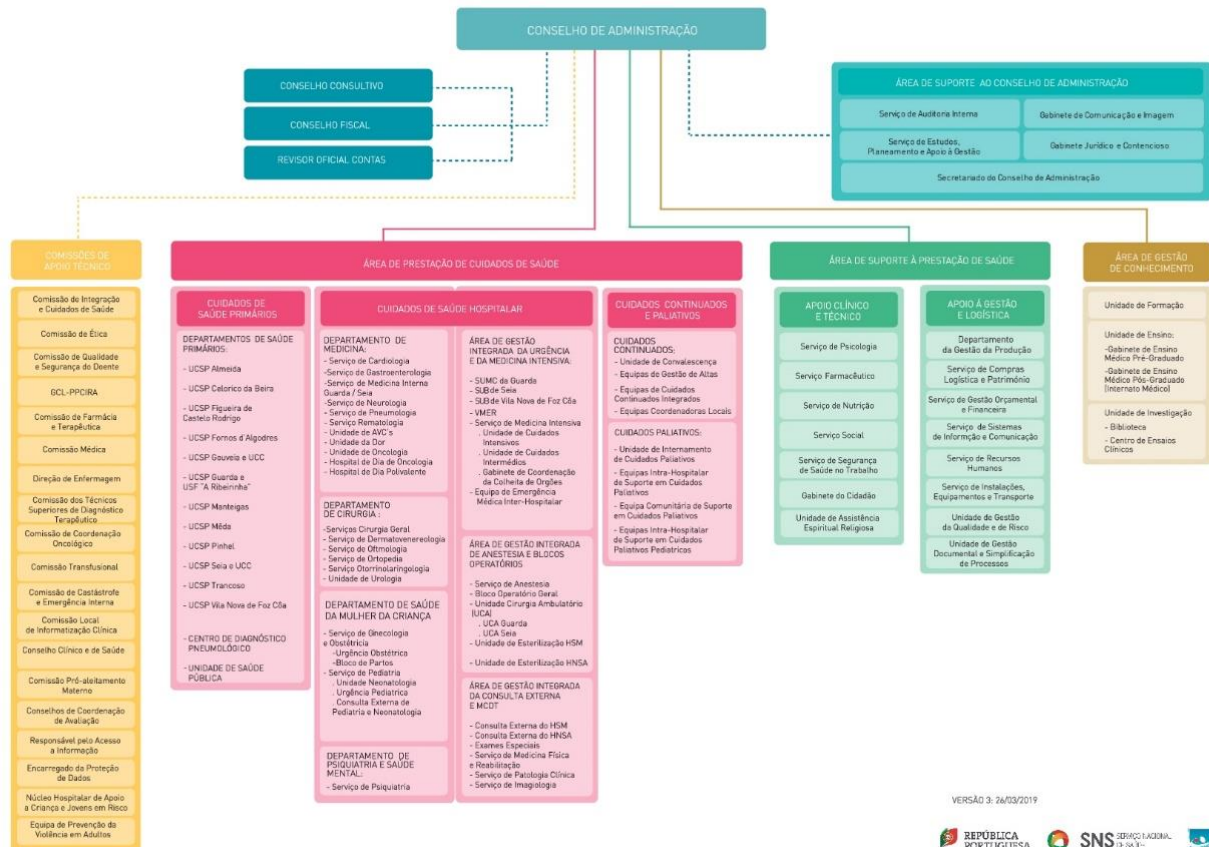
CONSELHO DE ADMINISTRAÇÃO

CONSELHO CONSULTIVO

CONSELHO FISCAL

REVISOR OFICIAL CONTAS

ÁREA DE SUPORTE AO CONSELHO DE ADMINISTRAÇÃO

Serviço de Auditoria Interna

Gabinete de Comunicação e Imagem

Serviço de Estudos, Planeamento e Apoio à Gestão

Gabinete Jurídico e Contencioso

Secretariado do Conselho de Administração

COMISSÕES DE APOIO TÉCNICO

Comissão de Integração e Cuidados de Saúde

Comissão de Ética

Comissão de Qualidade e Segurança do Doente

GCL-PPCIRA

Comissão de Farmácia e Terapêutica

Comissão Médica

Direção de Enfermagem

Comissão dos Técnicos Superiores de Diagnóstico Terapêutico

Comissão de Coordenação Oncológico

Comissão Transfusional

Comissão de Castástrofe e Emergência Interna

Comissão Local de Informatização Clínica

Conselho Clínico e de Saúde

Comissão Pró-aleitamento Materno

Conselhos de Coordenação de Avaliação

Responsável pelo Acesso a Informação

Encarregado da Proteção de Dados

Núcleo Hospitalar de Apoio a Criança e Jovens em Risco

Equipa de Prevenção da Violência em Adultos

ÁREA DE PRESTAÇÃO DE CUIDADOS DE SAÚDE

CUIDADOS DE SAÚDE PRIMÁRIOS

DEPARTAMENTOS DE SAÚDE PRIMÁRIOS:
- UCSP Almeida
- UCSP Celorico da Beira
- UCSP Figueira de Castelo Rodrigo
- UCSP Fornos d'Algodres
- UCSP Gouveia e UCC
- UCSP Guarda e USF "A Ribeirinha"
- UCSP Manteigas
- UCSP Mêda
- UCSP Pinhel
- UCSP Seia e UCC
- UCSP Trancoso
- UCSP Vila Nova de Foz Côa
- CENTRO DE DIAGNÓSTICO PNEUMOLÓGICO
- UNIDADE DE SAÚDE PÚBLICA

CUIDADOS DE SAÚDE HOSPITALAR

DEPARTAMENTO DE MEDICINA:
- Serviço de Cardiologia
-Serviço de Gastroenterologia
-Serviço de Medicina Interna Guarda / Seia
-Serviço de Neurologia
- Serviço de Pneumologia
- Serviço Rematologia
- Unidade de AVC's
- Unidade da Dor
- Unidade de Oncologia
- Hospital de Dia de Oncologia
- Hospital de Dia Polivalente

DEPARTAMENTO DE CIRURGIA:
-Serviços Cirurgia Geral
- Serviço de Dermatovenereologia
- Serviço de Oftmologia
- Serviço de Ortopedia
- Serviço Otorrinolaringologia
- Unidade de Urologia

DEPARTAMENTO DE SAÚDE DA MULHER DA CRIANÇA
- Serviço de Ginecologia e Obstétricia
-Urgência Obstétrica
-Bloco de Partos
- Serviço de Pediatria
. Unidade Neonatologia
. Urgência Pediatrica
. Consulta Externa de Pediatria e Neonatologia

DEPARTAMENTO DE PSIQUIATRIA E SAÚDE MENTAL:
- Serviço de Psiquiatria

ÁREA DE GESTÃO INTEGRADA DA URGÊNCIA E DA MEDICINA INTENSIVA:
- SUMC da Guarda
- SUBde Seia
- SUBde Vila Nova de Foz Côa
- VMER
- Serviço de Medicina Intensiva
. Unidade de Cuidados Intensivos
. Unidade de Cuidados Intermédios
. Gabinete de Coordenação da Colheita de Orgões
- Equipa de Emergência Médica Inter-Hospitalar

ÁREA DE GESTÃO INTEGRADA DE ANESTESIA E BLOCOS OPERATÓRIOS
- Serviço de Anestesia
- Bloco Operatório Geral
- Unidade Cirurgia Ambulatório (UCA)
. UCA Guarda
. UCA Seia
- Unidade de Esterilização HSM
- Unidade de Esterilização HNSA

ÁREA DE GESTÃO INTEGRADA DA CONSULTA EXTERNA E MCDT
- Consulta Externa do HSM
- Consulta Externa do HNSA
- Exames Especiais
- Serviço de Medicina Física e Reabilitação
- Serviço de Patologia Clínica
- Serviço de Imagiologia

CUIDADOS CONTINUADOS E PALIATIVOS

CUIDADOS CONTINUADOS:
- Unidade de Convalescença
- Equipas de Gestão de Altas
- Equipas de Cuidados Continuados Integrados
- Equipas Coordenadoras Locais

CUIDADOS PALIATIVOS:
- Unidade de Internamento de Cuidados Paliativos
- Equipas Intra-Hospitalar de Suporte em Cuidados Paliativos
- Equipa Comunitária de Suporte em Cuidados Paliativos
- Equipas Intra-Hospitalar de Suporte em Cuidados Paliativos Pediatricos

ÁREA DE SUPORTE À PRESTAÇÃO DE SAÚDE

APOIO CLÍNICO E TÉCNICO

Serviço de Psicologia

Serviço Farmacêutico

Serviço de Nutrição

Serviço Social

Serviço de Segurança de Saúde no Trabalho

Gabinete do Cidadão

Unidade de Assistência Espiritual Religiosa

APOIO À GESTÃO E LOGÍSTICA

Departamento da Gestão da Produção

Serviço de Compras Logística e Património

Serviço de Gestão Orçamental e Financeira

Serviço de Sistemas de Informação e Comunicação

Serviço de Recursos Humanos

Serviço de Instalações, Equipamentos e Transporte

Unidade de Gestão da Qualidade e de Risco

Unidade de Gestão Documental e Simplificação de Processos

ÁREA DE GESTÃO DE CONHECIMENTO

Unidade de Formação

Unidade de Ensino:
-Gabinete de Ensino Médico Pré-Graduado
-Gabinete de Ensino Médico Pós-Graduado (Internato Médico)

Unidade de Investigação
- Biblioteca
- Centro de Ensaios Clínicos

VERSÃO 3: 26/03/2019

REPÚBLICA PORTUGUESA

SNS SERVIÇO NACIONAL DE SAÚDE